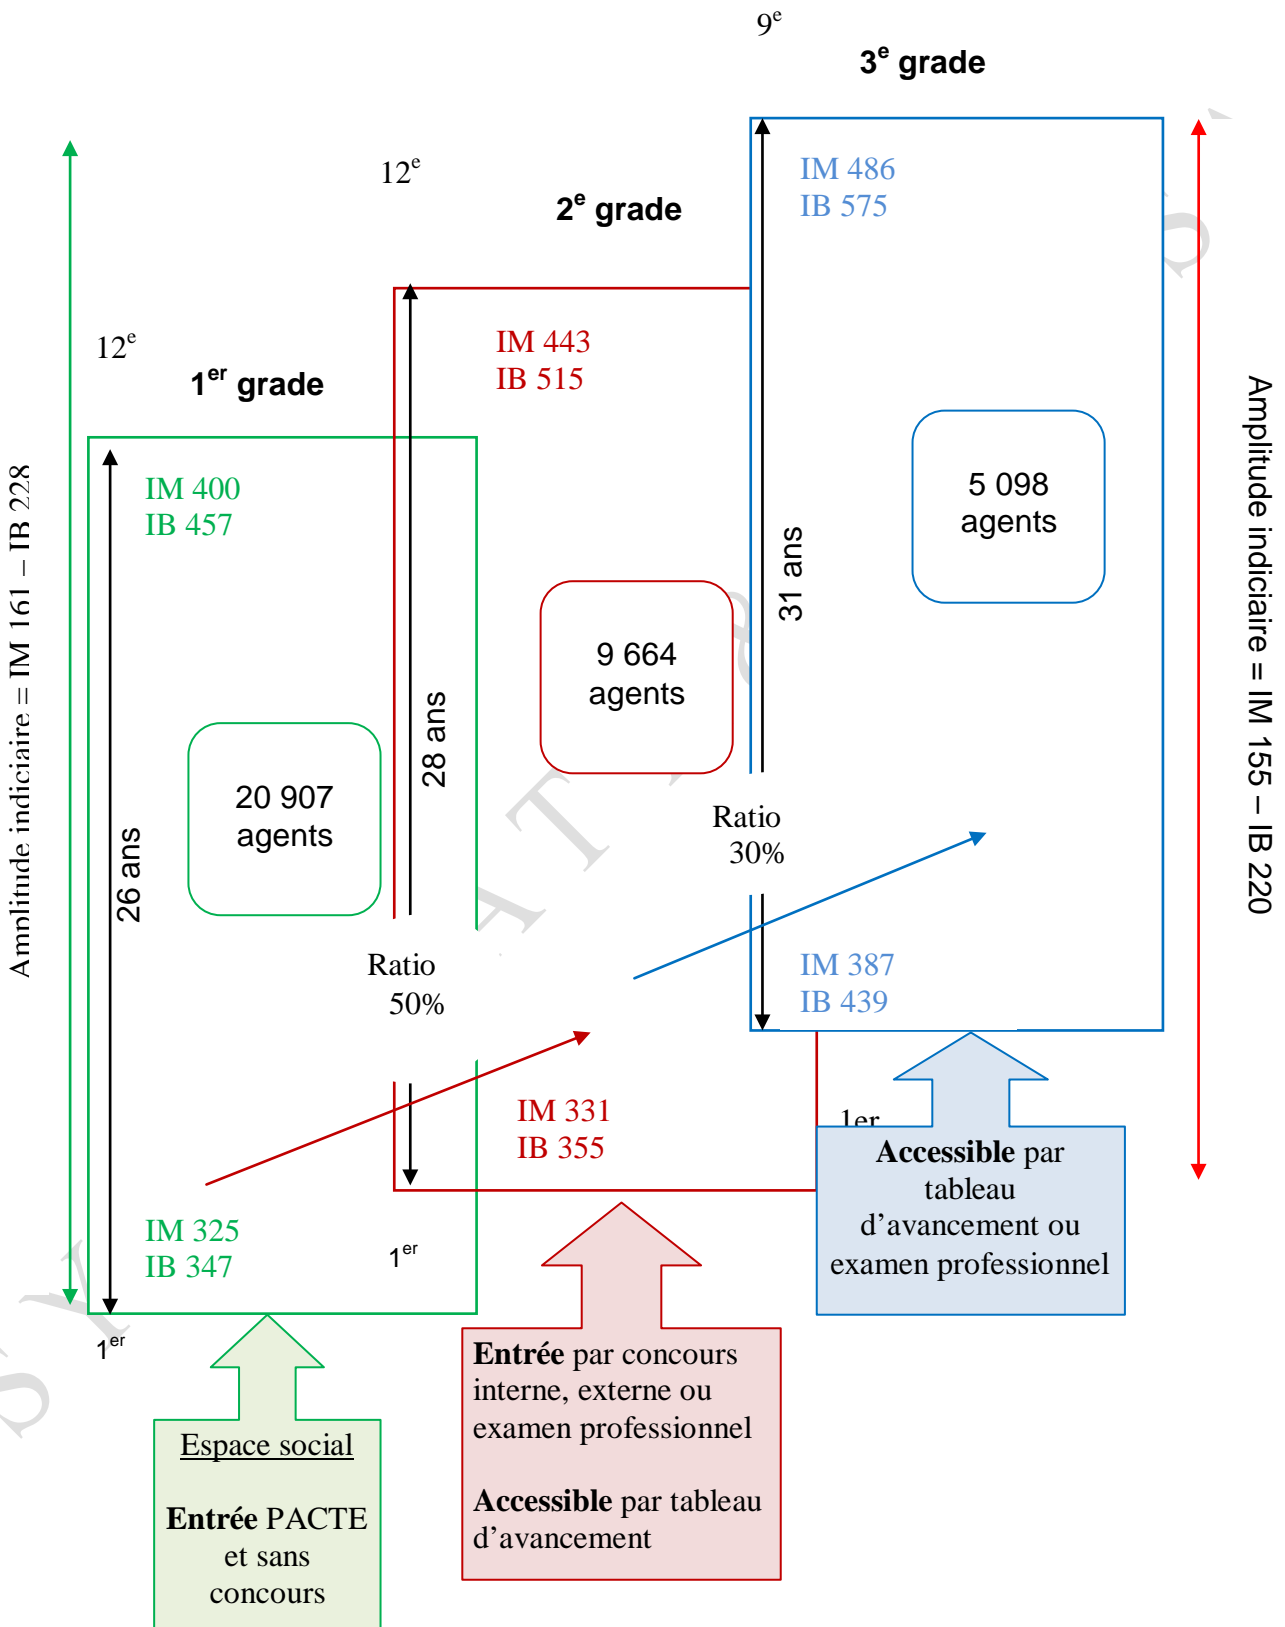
9$^{e}$

3$^{e}$ grade

12$^{e}$

2$^{e}$ grade

12$^{e}$

1$^{er}$ grade

IM 486
IB 575

IM 443
IB 515

IM 400
IB 457

5 098
agents

9 664
agents

20 907
agents

31 ans

28 ans

26 ans

Ratio
30%

Ratio
50%

IM 387
IB 439

IM 331
IB 355

IM 325
IB 347

1$^{er}$

1er

1$^{er}$

Amplitude indiciaire = IM 161 – IB 228

Amplitude indiciaire = IM 155 – IB 220

Accessible par tableau d'avancement ou examen professionnel

Entrée par concours interne, externe ou examen professionnel

Accessible par tableau d'avancement

Espace social

Entrée PACTE et sans concours